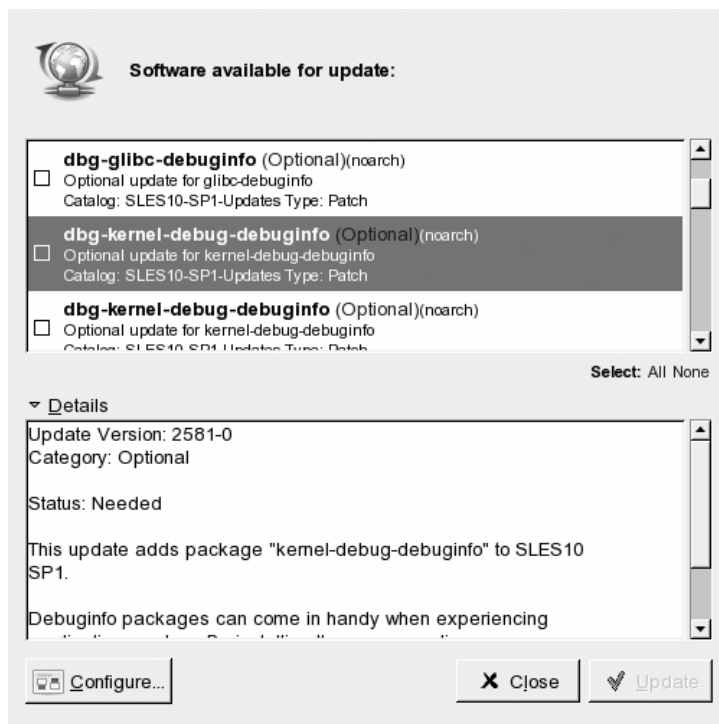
Software available for update:

dbg-glibc-debuginfo (Optional)(noarch)
Optional update for glibc-debuginfo
Catalog: SLES10-SP1-Updates Type: Patch

dbg-kernel-debug-debuginfo (Optional)(noarch)
Optional update for kernel-debug-debuginfo
Catalog: SLES10-SP1-Updates Type: Patch

dbg-kernel-debug-debuginfo (Optional)(noarch)
Optional update for kernel-debug-debuginfo
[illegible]

Select: All None

Details

Update Version: 2581-0
Category: Optional

Status: Needed

This update adds package "kernel-debug-debuginfo" to SLES10 SP1.

Debuginfo packages can come in handy when experiencing
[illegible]

Configure...

Close

Update